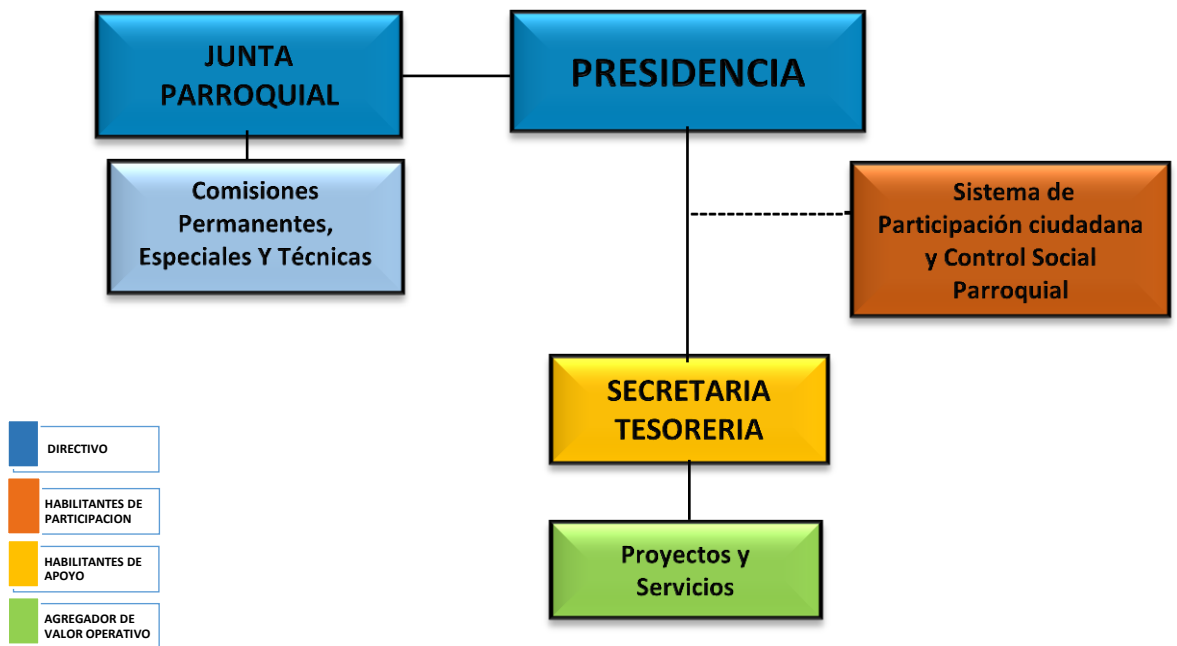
JUNTA PARROQUIAL

PRESIDENCIA

Comisiones Permanentes, Especiales Y Técnicas

Sistema de Participación ciudadana y Control Social Parroquial

SECRETARIA TESORERIA

Proyectos y Servicios

DIRECTIVO

HABILITANTES DE PARTICIPACION

HABILITANTES DE APOYO

AGREGADOR DE VALOR OPERATIVO